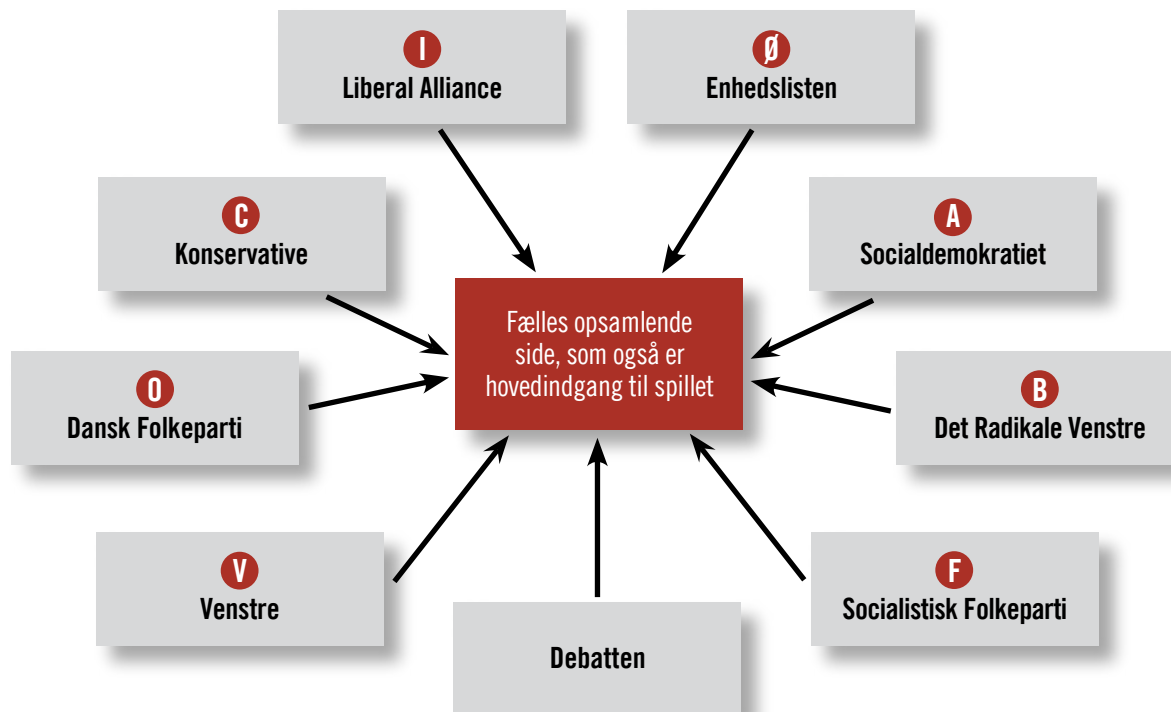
I
Liberal Alliance

Ø
Enhedslisten

C
Konservative

A
Socialdemokratiet

Fælles opsamlende side, som også er hovedindgang til spillet

O
Dansk Folkeparti

B
Det Radikale Venstre

V
Venstre

F
Socialistisk Folkeparti

Debatten